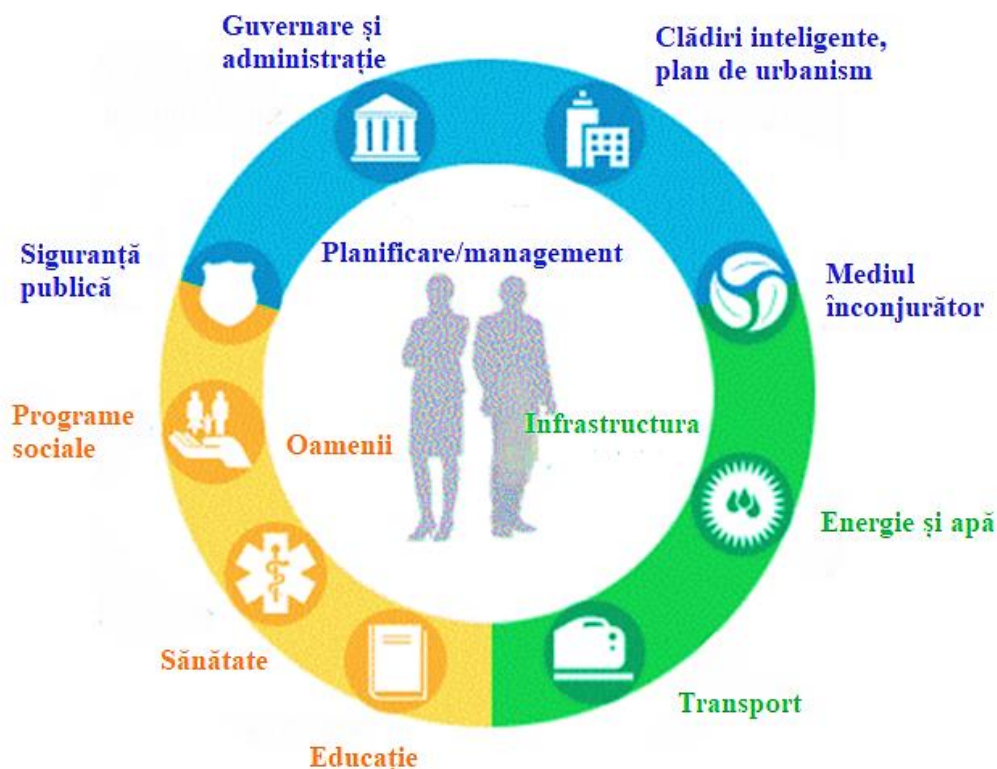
Guvernare și administrație

Clădiri inteligente, plan de urbanism

Siguranță publică

Planificare/management

Mediul înconjurător

Programe sociale

Oamenii

Infrastructura

Energie și apă

Sănătate

Transport

Educație